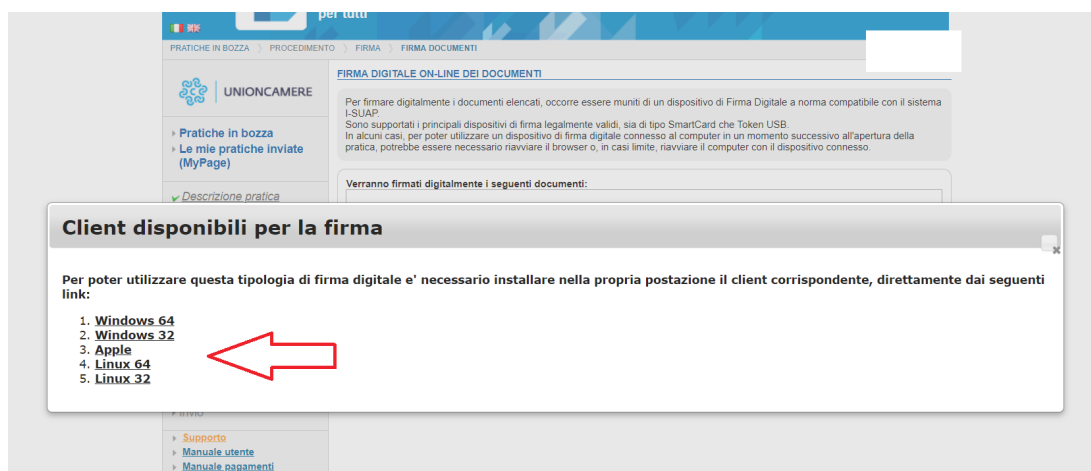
per tutti

PRATICHE IN BOZZA 〉 PROCEDIMENTO 〉 FIRMA 〉 FIRMA DOCUMENTI

UNIONCAMERE

Pratiche in bozza
Le mie pratiche inviate (MyPage)

Descrizione pratica

FIRMA DIGITALE ON-LINE DEI DOCUMENTI

Per firmare digitalmente i documenti elencati, occorre essere muniti di un dispositivo di Firma Digitale a norma compatibile con il sistema I-SUAP.
Sono supportati i principali dispositivi di firma legalmente validi, sia di tipo SmartCard che Token USB.
In alcuni casi, per poter utilizzare un dispositivo di firma digitale connesso al computer in un momento successivo all'apertura della pratica, potrebbe essere necessario riavviare il browser o, in casi limite, riavviare il computer con il dispositivo connesso.

Verranno firmati digitalmente i seguenti documenti:

Client disponibili per la firma

Per poter utilizzare questa tipologia di firma digitale e' necessario installare nella propria postazione il client corrispondente, direttamente dai seguenti link:

1. Windows 64
2. Windows 32
3. Apple
4. Linux 64
5. Linux 32

Invio

Supporto
Manuale utente
Manuale pagamenti